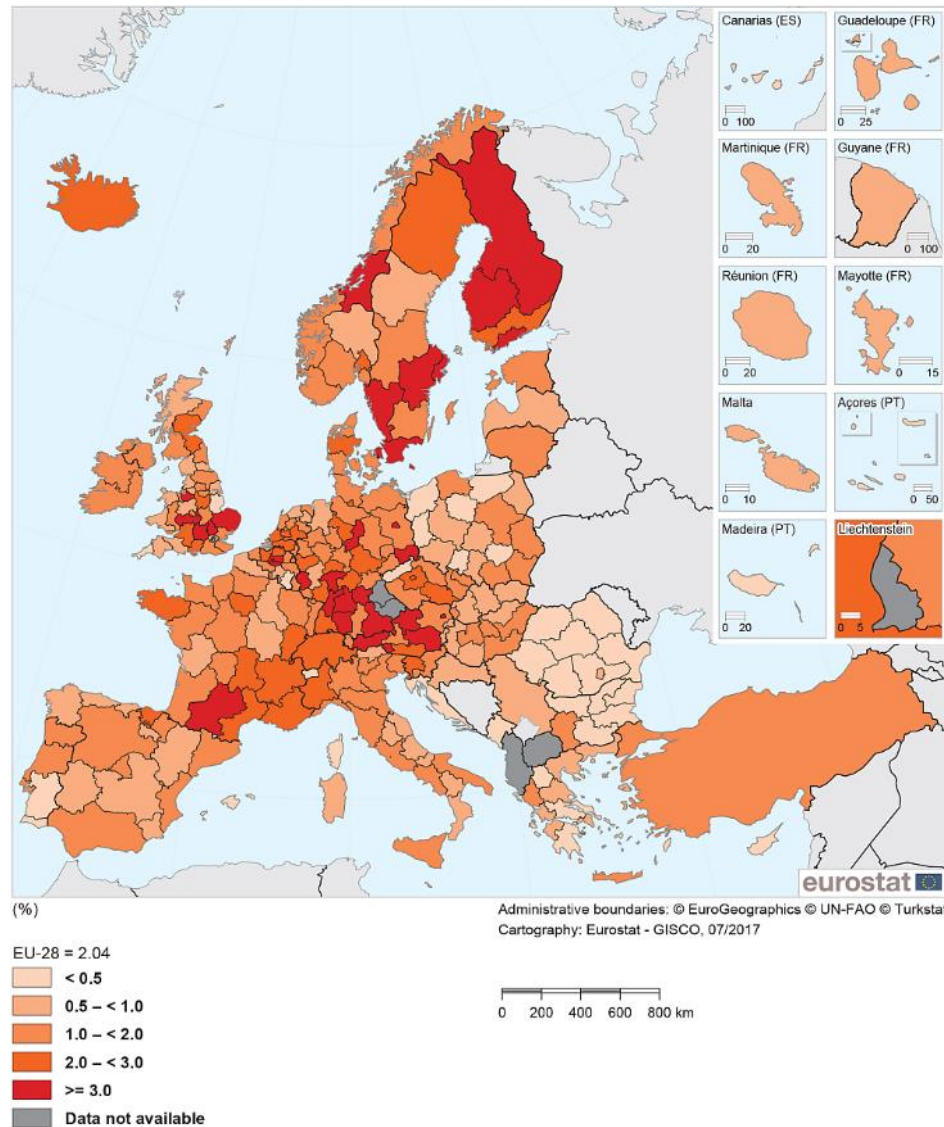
Canarias (ES)
0 100
Guadeloupe (FR)
0 25
Martinique (FR)
0 20
Guyane (FR)
0 100
Réunion (FR)
0 20
Mayotte (FR)
0 15
Malta
0 10
Açores (PT)
0 50
Madeira (PT)
0 20
Liechtenstein
0 5

eurostat

(%)

Administrative boundaries: © EuroGeographics © UN-FAO © Turkstat
Cartography: Eurostat - GISCO, 07/2017

EU-28 = 2.04
< 0.5
0.5 – < 1.0
1.0 – < 2.0
2.0 – < 3.0
>= 3.0
Data not available

0 200 400 600 800 km